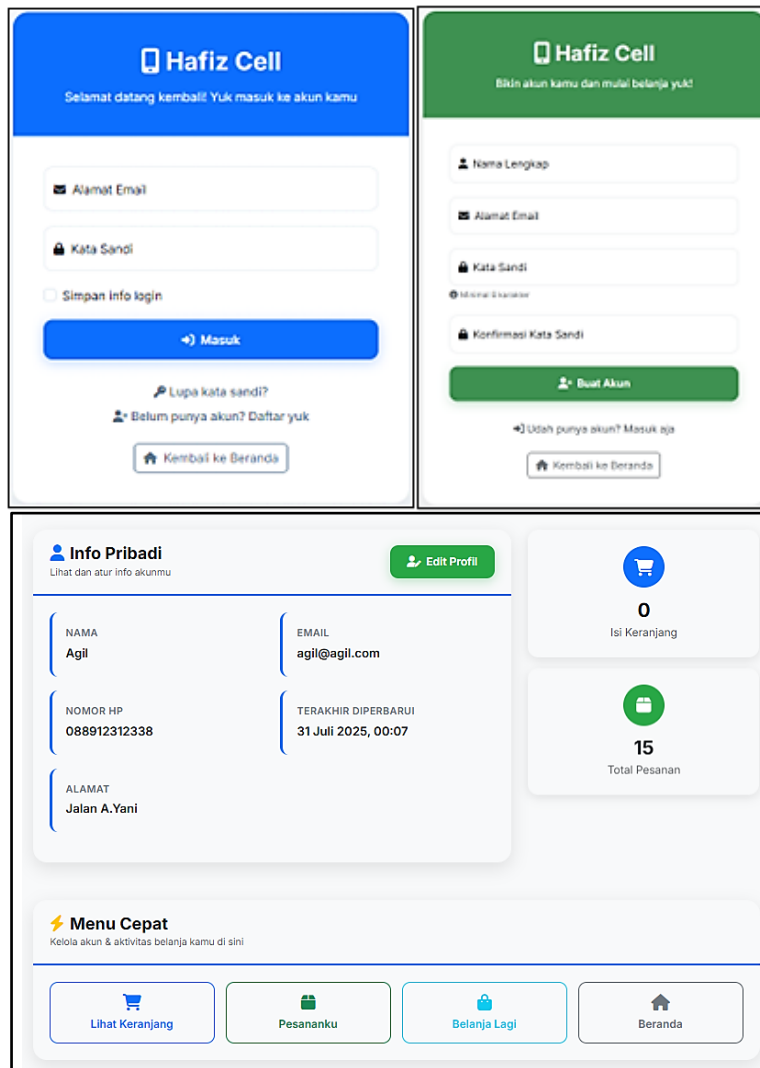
Hafiz Cell

Selamat datang kembali! Yuk masuk ke akun kamu

Alamat Email

Kata Sandi

Simpan info login

Masuk

Lupa kata sandi?

Belum punya akun? Daftar yuk

Kembali ke Beranda

Hafiz Cell

Bikin akun kamu dan mulai belanja yuk!

Nama Lengkap

Alamat Email

Kata Sandi

Minimal 6 karakter

Konfirmasi Kata Sandi

Buat Akun

Udah punya akun? Masuk aja

Kembali ke Beranda

Info Pribadi

Lihat dan atur info akunmu

Edit Profil

NAMA
Agil

EMAIL
agil@agil.com

NOMOR HP
088912312338

TERAKHIR DIPERBARUI
31 Juli 2025, 00:07

ALAMAT
Jalan A.Yani

0
Isi Keranjang

15
Total Pesanan

Menu Cepat

Kelola akun & aktivitas belanja kamu di sini

Lihat Keranjang

Pesananku

Belanja Lagi

Beranda